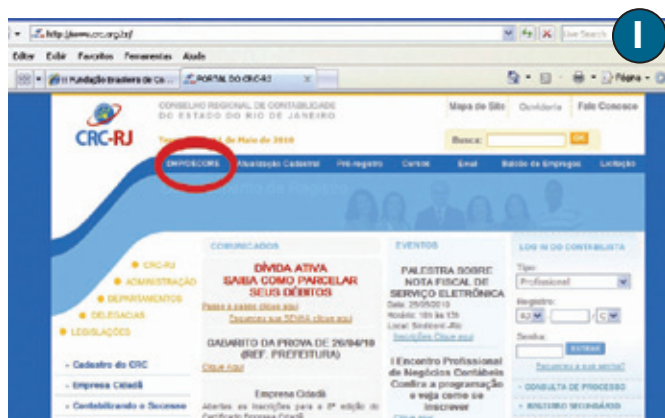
http://www.crc.org.br/

Live Search

I

Editar Exibir Favoritos Ferramentas Ajuda

Fundação Brasileira de Co... PORTAL DO CRC-RJ

Página

CONSELHO REGIONAL DE CONTABILIDADE DO ESTADO DO RIO DE JANEIRO

CRC-RJ

Mapa do Site Ouvidoria Fale Conosco

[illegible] de Maio de 2010

Busca: OK

DIMPROCORE Atualização Cadastral Pré-registro Cursos Email Balcão de Empregos Licitação

COMUNICADOS

DÍVIDA ATIVA SAIBA COMO PARCELAR SEUS DÉBITOS

Passo a passo clique aqui

Esqueceu sua SENHA clique aqui

GABARITO DA PROVA DE 26/04/10 (REF. PREFEITURA)

Clique Aqui

Empresa Cidadã

Abertas as inscrições para a 8ª edição do Certificado Empresa Cidadã

EVENTOS

PALESTRA SOBRE NOTA FISCAL DE SERVIÇO ELETRÔNICA

Data: 25/05/2010

Horário: 18h às 12h

Local: Sindicont-Rio

Inscrições Clique aqui

I Encontro Profissional de Negócios Contábeis Confira a programação e veja como se inscrever

CRC-RJ

ADMINISTRAÇÃO

DEPARTAMENTOS

DELEGACIAS

LEGISLAÇÕES

Cadastro do CRC

Empresa Cidadã

Contabilizando o Sucesso

LOG IN DO CONTABILISTA

Tipo:

Profissional

Registro:

RJ

Senha:

ENTRAR

Esqueceu a sua senha?

CONSULTA DE PROCESSO

MALOTE SECUNDÁRIO